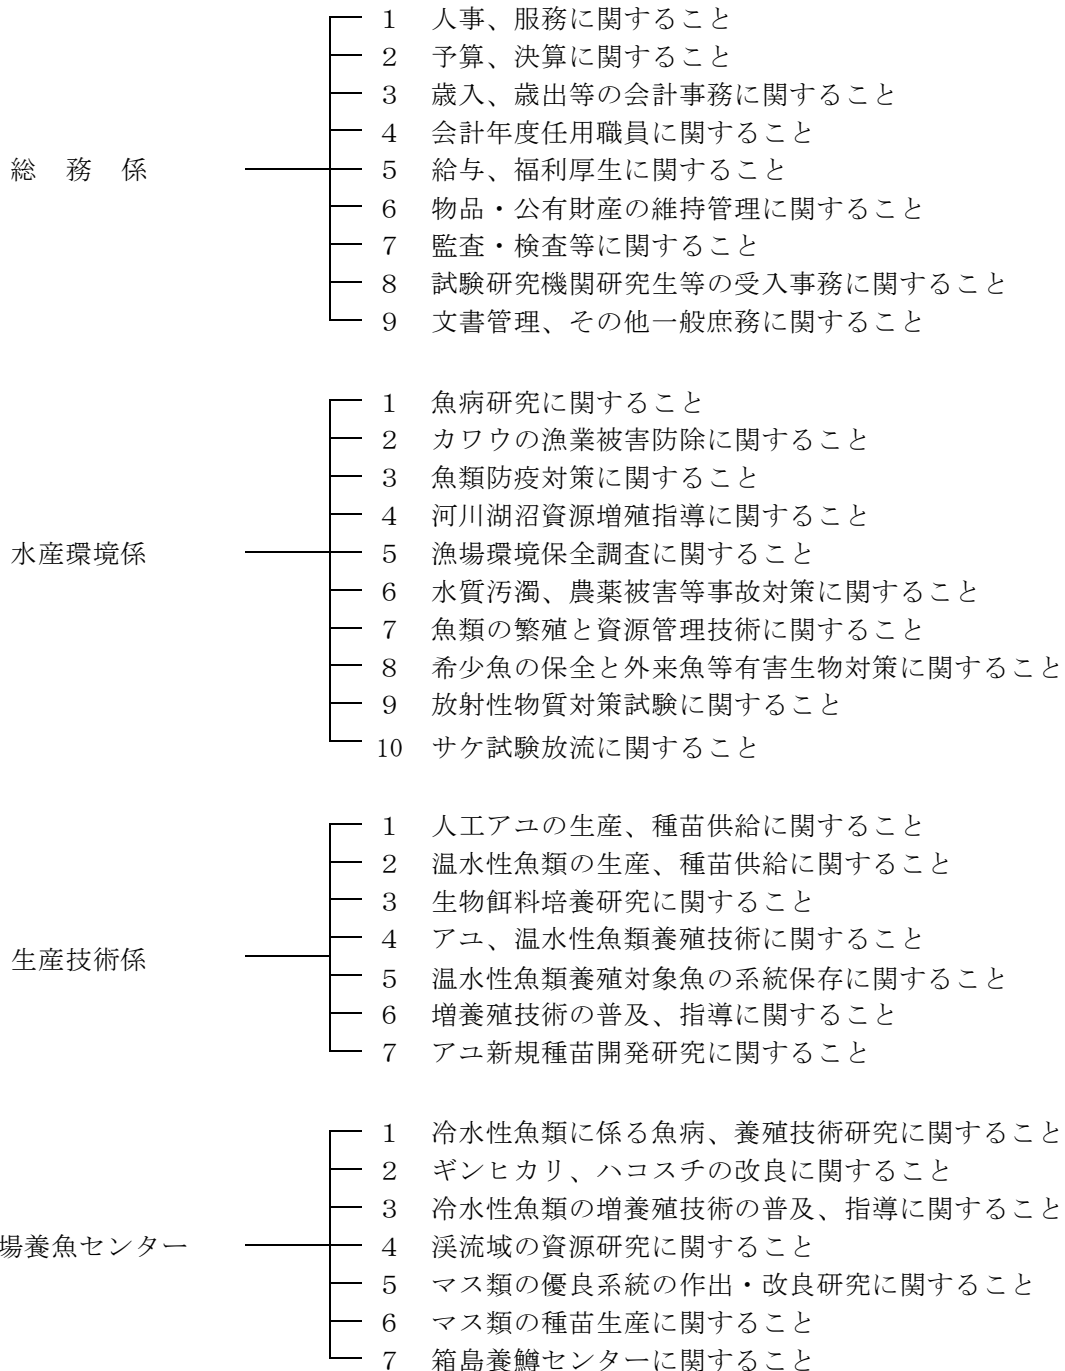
総　務　係

1　人事、服務に関すること
2　予算、決算に関すること
3　歳入、歳出等の会計事務に関すること
4　会計年度任用職員に関すること
5　給与、福利厚生に関すること
6　物品・公有財産の維持管理に関すること
7　監査・検査等に関すること
8　試験研究機関研究生等の受入事務に関すること
9　文書管理、その他一般庶務に関すること

水産環境係

1　魚病研究に関すること
2　カワウの漁業被害防除に関すること
3　魚類防疫対策に関すること
4　河川湖沼資源増殖指導に関すること
5　漁場環境保全調査に関すること
6　水質汚濁、農薬被害等事故対策に関すること
7　魚類の繁殖と資源管理技術に関すること
8　希少魚の保全と外来魚等有害生物対策に関すること
9　放射性物質対策試験に関すること
10　サケ試験放流に関すること

生産技術係

1　人工アユの生産、種苗供給に関すること
2　温水性魚類の生産、種苗供給に関すること
3　生物餌料培養研究に関すること
4　アユ、温水性魚類養殖技術に関すること
5　温水性魚類養殖対象魚の系統保存に関すること
6　増養殖技術の普及、指導に関すること
7　アユ新規種苗開発研究に関すること

場養魚センター

1　冷水性魚類に係る魚病、養殖技術研究に関すること
2　ギンヒカリ、ハコスチの改良に関すること
3　冷水性魚類の増養殖技術の普及、指導に関すること
4　渓流域の資源研究に関すること
5　マス類の優良系統の作出・改良研究に関すること
6　マス類の種苗生産に関すること
7　箱島養鱒センターに関すること